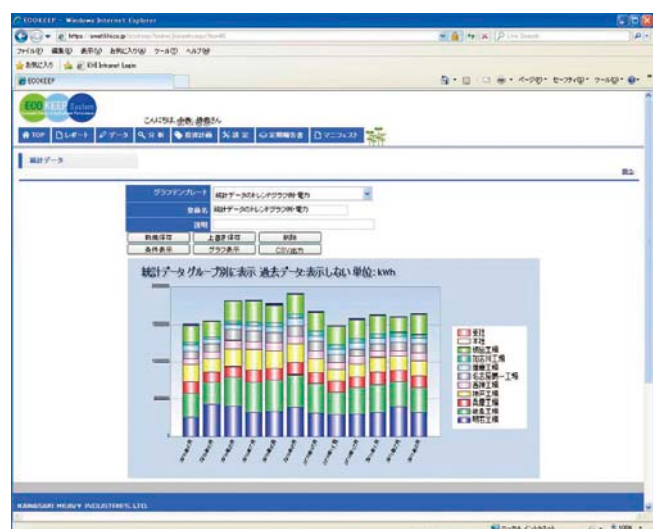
EOOKEEP - Windows Internet Explorer

https://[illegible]

ファイル(F) 編集(E) 表示(V) お気に入り(A) ツール(T) ヘルプ(H)

お気に入り | EOOKEEP

EOOKEEP

ページ(P) セーフティ(S) ツール(O)

EOO KEEP System

こんにちは 赤魚 静香さん

TOP | レポート | データ | 分析 | 数値計画 | 設定 | 定期報告書 | マニフェスト

統計データ

戻る

グラフテンプレート | 統計データのトレンドグラフ(年) 電力
登録名 | 統計データのトレンドグラフ(年) 電力
説明 |

新規保存 | 上書き保存 | 削除
条件表示 | グラフ表示 | CSV出力

統計データ グループ別に表示 過去データ表示しない 単位: kWh

本社
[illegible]工場
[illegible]工場
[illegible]工場
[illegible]工場
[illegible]工場
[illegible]工場
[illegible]工場
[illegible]工場
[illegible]工場

KAWASAKI HEAVY INDUSTRIES, LTD.

インターネット